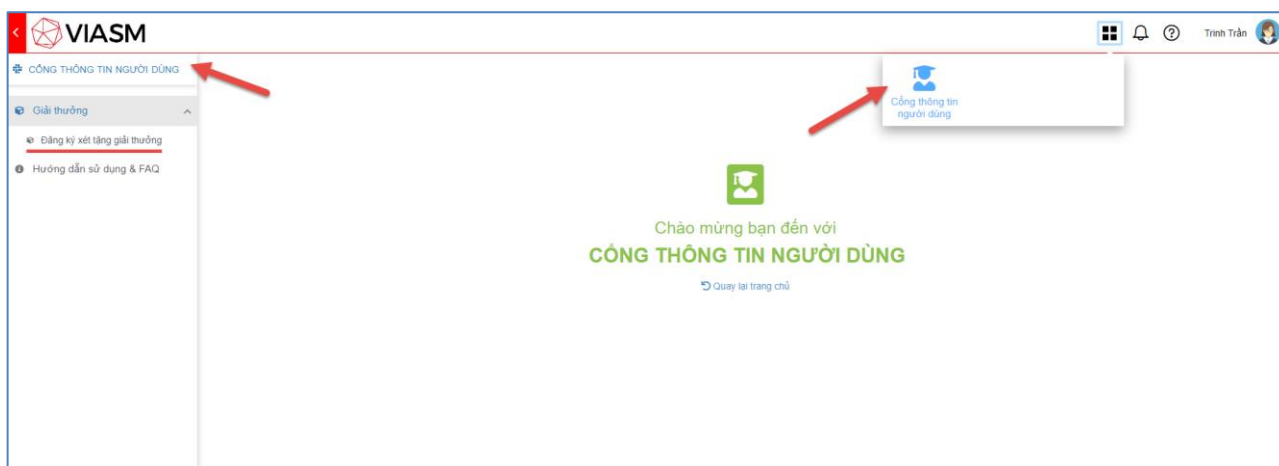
VIASM

Trinh Trần

CỔNG THÔNG TIN NGƯỜI DÙNG

Giải thưởng

Đăng ký xét tặng giải thưởng

Hướng dẫn sử dụng & FAQ

Cổng thông tin người dùng

Chào mừng bạn đến với

CỔNG THÔNG TIN NGƯỜI DÙNG

Quay lại trang chủ